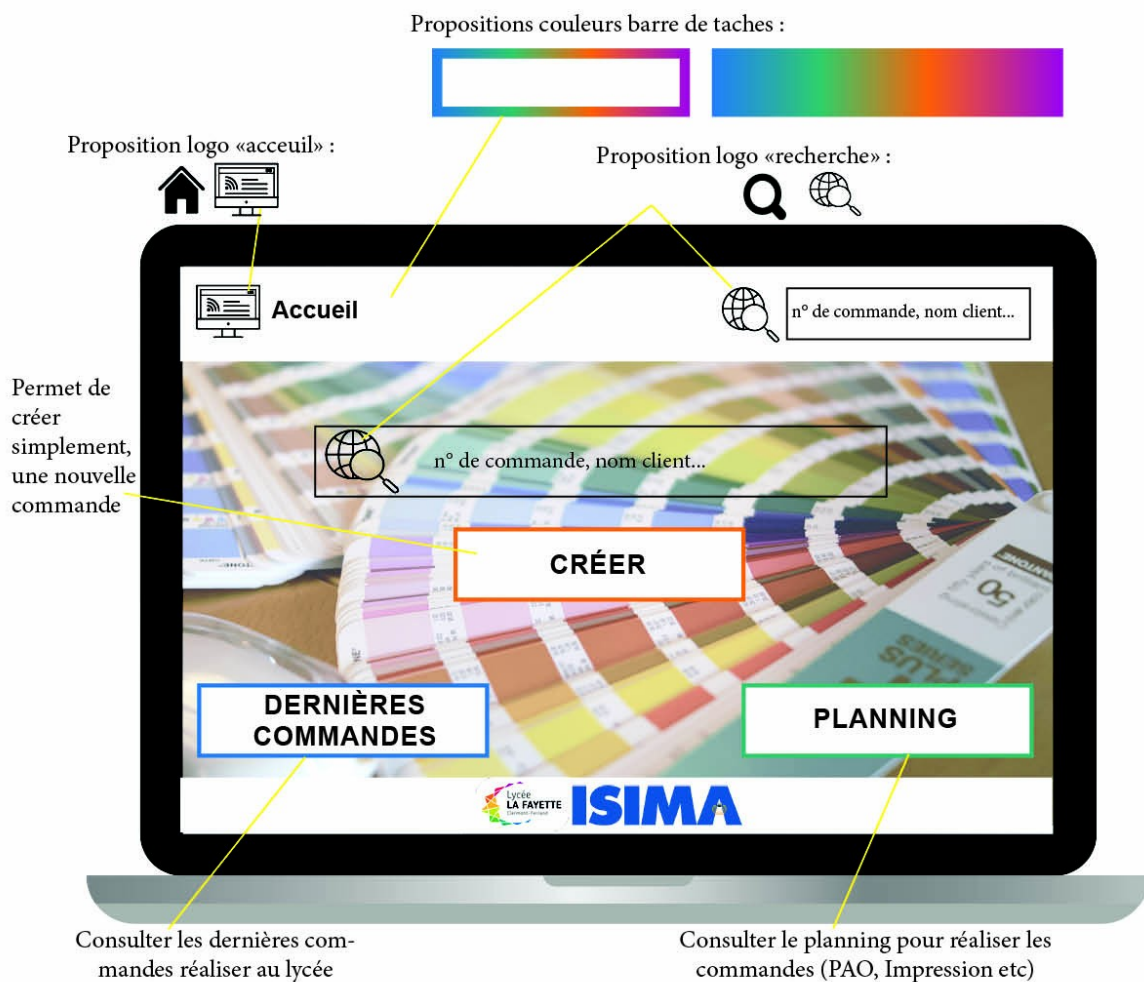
Propositions couleurs barre de taches :

Proposition logo «acceuil» :

Proposition logo «recherche» :

Accueil

n° de commande, nom client...

Permet de créer simplement, une nouvelle commande

n° de commande, nom client...

CRÉER

DERNIÈRES COMMANDES

PLANNING

Lycée LA FAYETTE Clermont-Ferrand

ISIMA

Consulter les dernières commandes réaliser au lycée

Consulter le planning pour réaliser les commandes (PAO, Impression etc)